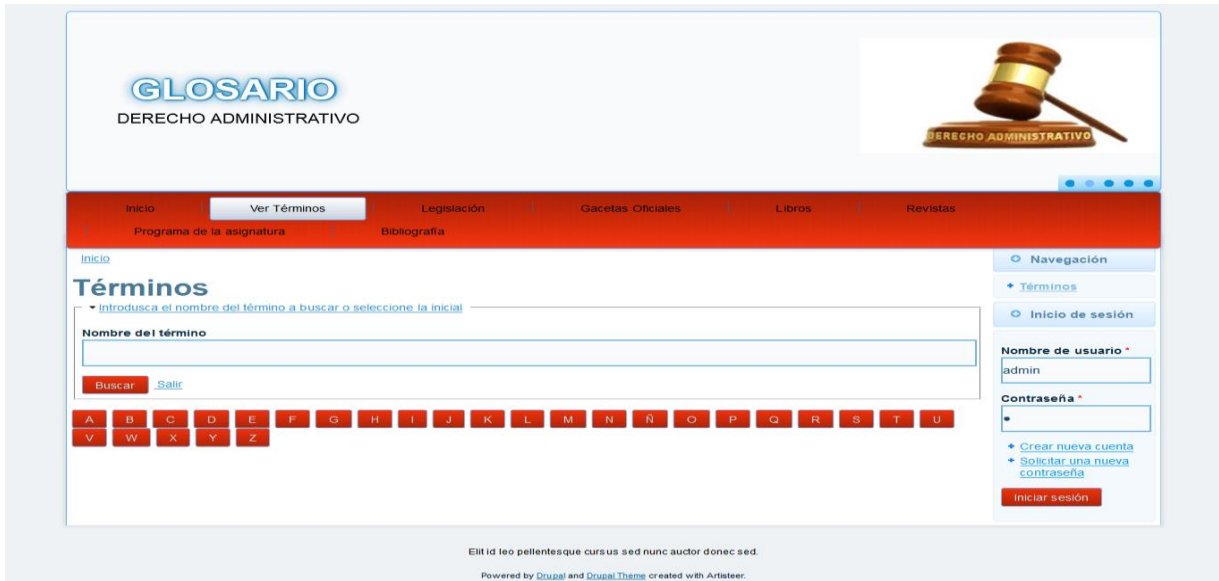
GLOSARIO
DERECHO ADMINISTRATIVO

DERECHO ADMINISTRATIVO

Inicio | Ver Términos | Legislación | Gacetas Oficiales | Libros | Revistas
Programa de la asignatura | Bibliografía

Inicio

Términos

Introdusca el nombre del término a buscar o seleccione la inicial

Nombre del término

Buscar Salir

A B C D E F G H I J K L M N Ñ O P Q R S T U
V W X Y Z

Navegación
Términos

Inicio de sesión

Nombre de usuario *
admin

Contraseña *

Crear nueva cuenta
Solicitar una nueva contraseña

Iniciar sesión

Elit id leo pellentesque cursus sed nunc auctor donec sed.

Powered by Drupal and Drupal Theme created with Artisteer.